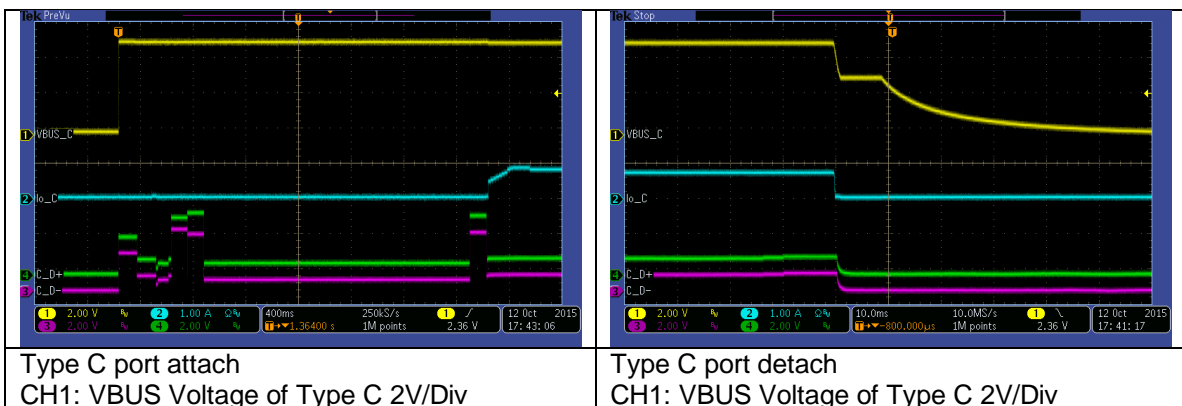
| Tek PreVu<br>T<br>1 VBUS_C<br>2 Io_C<br>4 C_D+<br>3 C_D-<br>1 2.00 V 2 1.00 A 400ms 250kS/s 1 / 12 Oct 2015<br>3 2.00 V 4 2.00 V T→▼1.36400 s 1M points 2.36 V 17:43:06 | Tek Stop<br>T<br>1 VBUS_C<br>2 Io_C<br>4 C_D+<br>3 C_D-<br>1 2.00 V 2 1.00 A 10.0ms 10.0MS/s 1 \ 12 Oct 2015<br>3 2.00 V 4 2.00 V T→▼-800.000µs 1M points 2.36 V 17:41:17 |
|---|---|
| Type C port attach<br>CH1: VBUS Voltage of Type C 2V/Div | Type C port detach<br>CH1: VBUS Voltage of Type C 2V/Div |